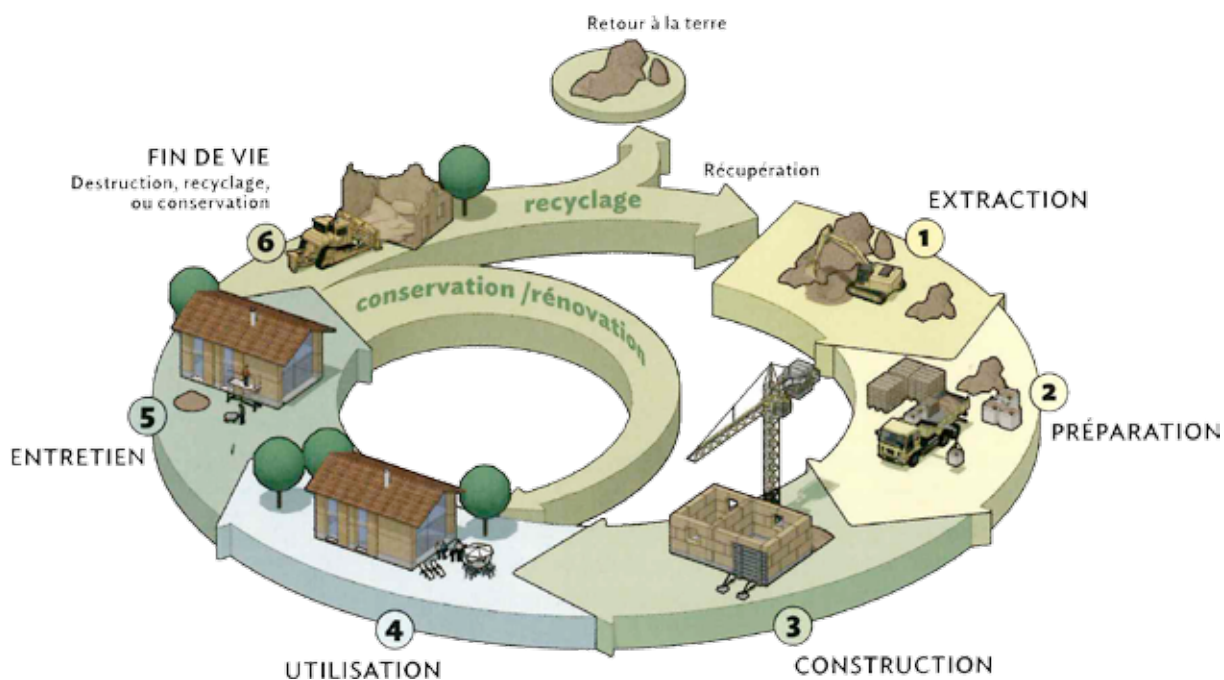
Retour à la terre

FIN DE VIE
Destruction, recyclage, ou conservation

Récupération

recyclage

EXTRACTION

1

6

conservation /rénovation

2

PRÉPARATION

5

ENTRETIEN

4

UTILISATION

3

CONSTRUCTION